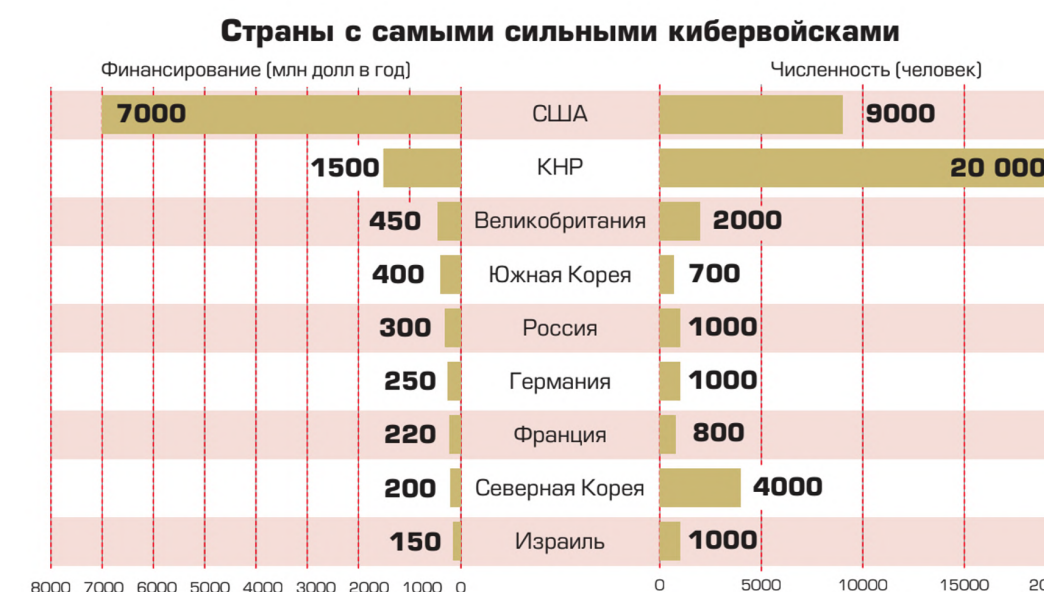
Страны с самыми сильными кибервойсками

Финансирование (млн долл в год)

Численность (человек)

| Финансирование | Страна | Численность |
|---|---|---|
| 7000 | США | 9000 |
| 1500 | КНР | 20 000 |
| 450 | Великобритания | 2000 |
| 400 | Южная Корея | 700 |
| 300 | Россия | 1000 |
| 250 | Германия | 1000 |
| 220 | Франция | 800 |
| 200 | Северная Корея | 4000 |
| 150 | Израиль | 1000 |

8000 7000 6000 5000 4000 3000 2000 1000 0

0 5000 10000 15000 20